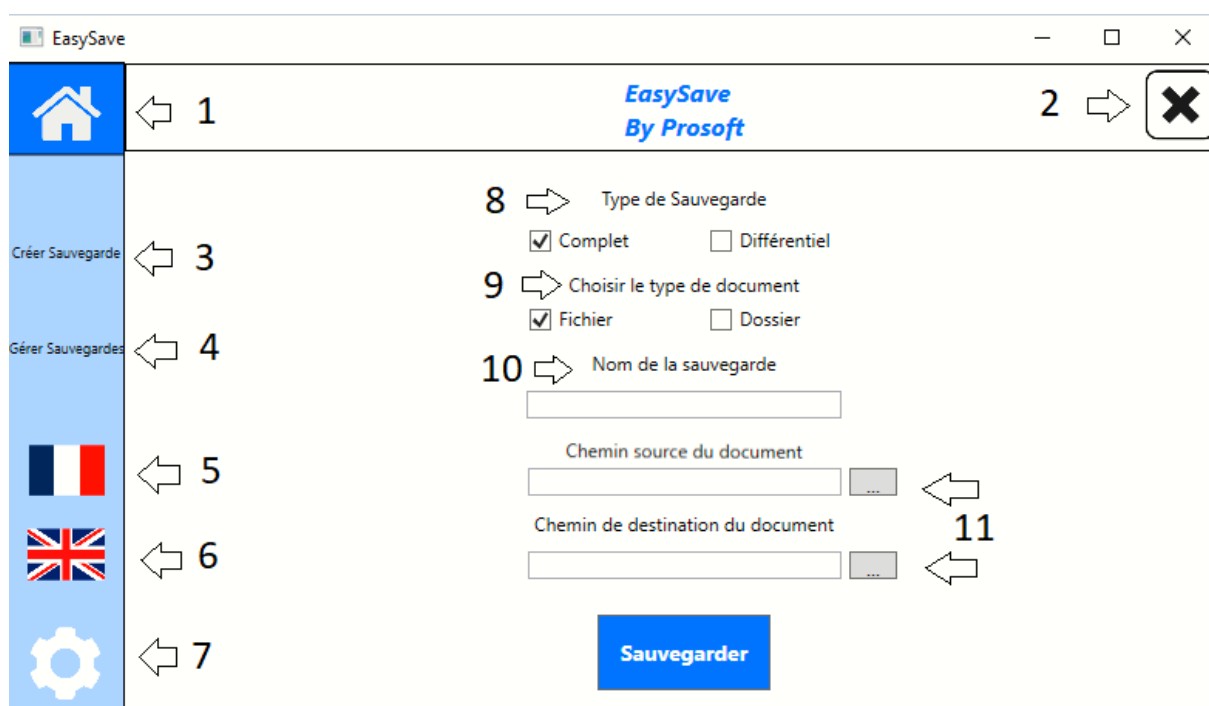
EasySave

1

EasySave
By Prosoft

2

Créer Sauvegarde 3

Gérer Sauvegardes 4

5

6

7

8 Type de Sauvegarde

☑ Complet ☐ Différentiel

9 Choisir le type de document

☑ Fichier ☐ Dossier

10 Nom de la sauvegarde

Chemin source du document

...

Chemin de destination du document

11

...

Sauvegarder